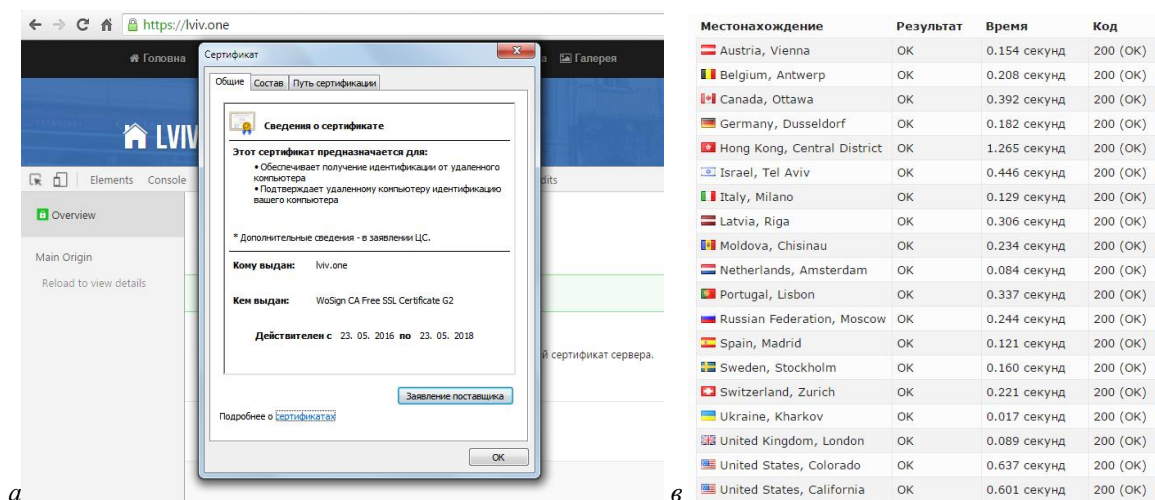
https://lviv.one

Головна

а Галерея

LVIV

Elements Console

dits

Overview

Main Origin

Reload to view details

й сертификат сервера.

Сертификат

Общие | Состав | Путь сертификации

Сведения о сертификате

Этот сертификат предназначается для:

• Обеспечивает получение идентификации от удаленного компьютера
• Подтверждает удаленному компьютеру идентификацию вашего компьютера

* Дополнительные сведения - в заявлении ЦС.

Кому выдан: lviv.one

Кем выдан: WoSign CA Free SSL Certificate G2

Действителен с 23. 05. 2016 по 23. 05. 2018

Заявление поставщика

Подробнее о сертификатах

OK

а

| Местонахождение | Результат | Время | Код |
|---|---|---|---|
| Austria, Vienna | OK | 0.154 секунд | 200 (OK) |
| Belgium, Antwerp | OK | 0.208 секунд | 200 (OK) |
| Canada, Ottawa | OK | 0.392 секунд | 200 (OK) |
| Germany, Dusseldorf | OK | 0.182 секунд | 200 (OK) |
| Hong Kong, Central District | OK | 1.265 секунд | 200 (OK) |
| Israel, Tel Aviv | OK | 0.446 секунд | 200 (OK) |
| Italy, Milano | OK | 0.129 секунд | 200 (OK) |
| Latvia, Riga | OK | 0.306 секунд | 200 (OK) |
| Moldova, Chisinau | OK | 0.234 секунд | 200 (OK) |
| Netherlands, Amsterdam | OK | 0.084 секунд | 200 (OK) |
| Portugal, Lisbon | OK | 0.337 секунд | 200 (OK) |
| Russian Federation, Moscow | OK | 0.244 секунд | 200 (OK) |
| Spain, Madrid | OK | 0.121 секунд | 200 (OK) |
| Sweden, Stockholm | OK | 0.160 секунд | 200 (OK) |
| Switzerland, Zurich | OK | 0.221 секунд | 200 (OK) |
| Ukraine, Kharkov | OK | 0.017 секунд | 200 (OK) |
| United Kingdom, London | OK | 0.089 секунд | 200 (OK) |
| United States, Colorado | OK | 0.637 секунд | 200 (OK) |
| United States, California | OK | 0.601 секунд | 200 (OK) |

в